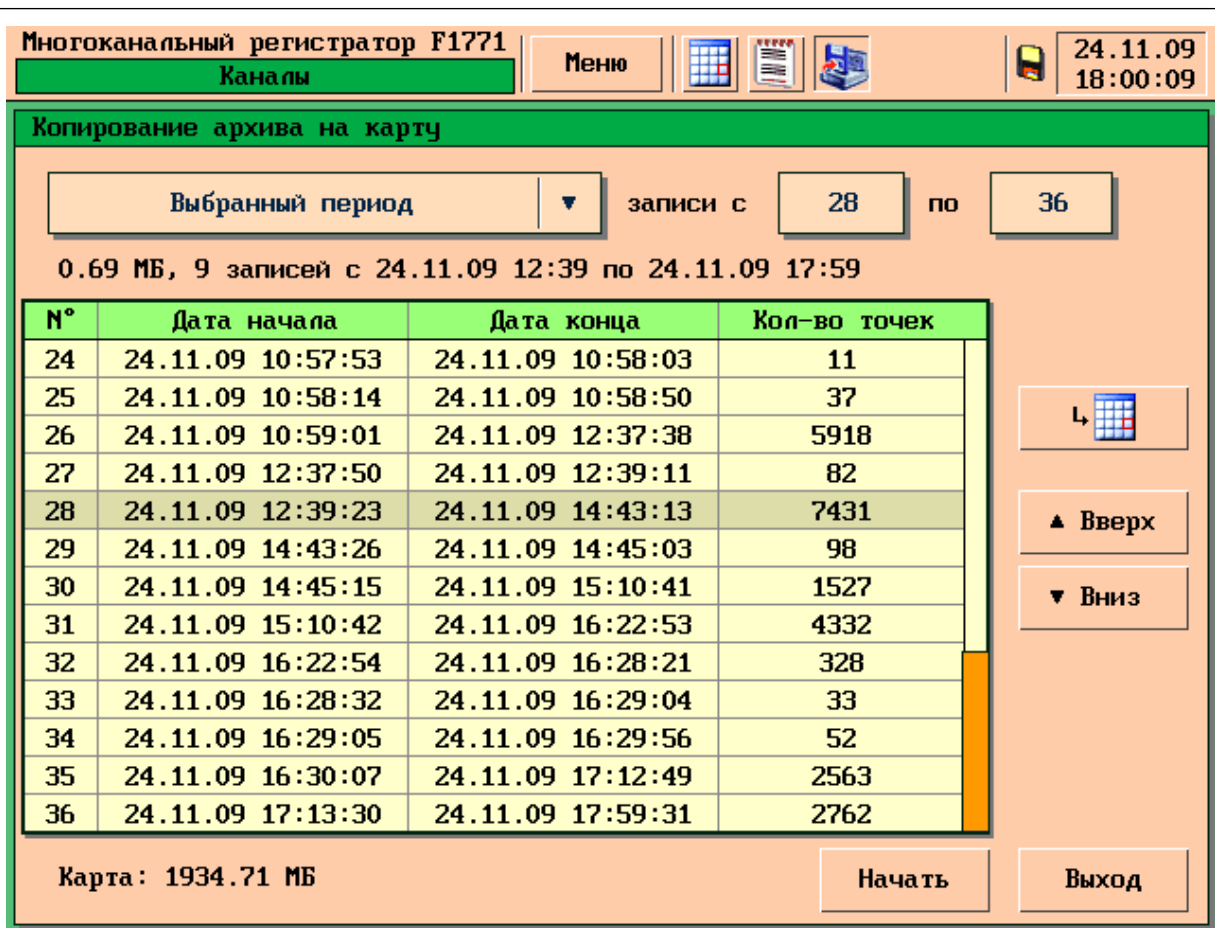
Многоканальный регистратор F1771
Каналы
Меню
24.11.09
18:00:09

Копирование архива на карту

Выбранный период ▼ записи с 28 по 36

0.69 МБ, 9 записей с 24.11.09 12:39 по 24.11.09 17:59

| N° | Дата начала | Дата конца | Кол-во точек |
|---|---|---|---|
| 24 | 24.11.09 10:57:53 | 24.11.09 10:58:03 | 11 |
| 25 | 24.11.09 10:58:14 | 24.11.09 10:58:50 | 37 |
| 26 | 24.11.09 10:59:01 | 24.11.09 12:37:38 | 5918 |
| 27 | 24.11.09 12:37:50 | 24.11.09 12:39:11 | 82 |
| 28 | 24.11.09 12:39:23 | 24.11.09 14:43:13 | 7431 |
| 29 | 24.11.09 14:43:26 | 24.11.09 14:45:03 | 98 |
| 30 | 24.11.09 14:45:15 | 24.11.09 15:10:41 | 1527 |
| 31 | 24.11.09 15:10:42 | 24.11.09 16:22:53 | 4332 |
| 32 | 24.11.09 16:22:54 | 24.11.09 16:28:21 | 328 |
| 33 | 24.11.09 16:28:32 | 24.11.09 16:29:04 | 33 |
| 34 | 24.11.09 16:29:05 | 24.11.09 16:29:56 | 52 |
| 35 | 24.11.09 16:30:07 | 24.11.09 17:12:49 | 2563 |
| 36 | 24.11.09 17:13:30 | 24.11.09 17:59:31 | 2762 |

▲ Вверх
▼ Вниз

Карта: 1934.71 МБ
Начать
Выход